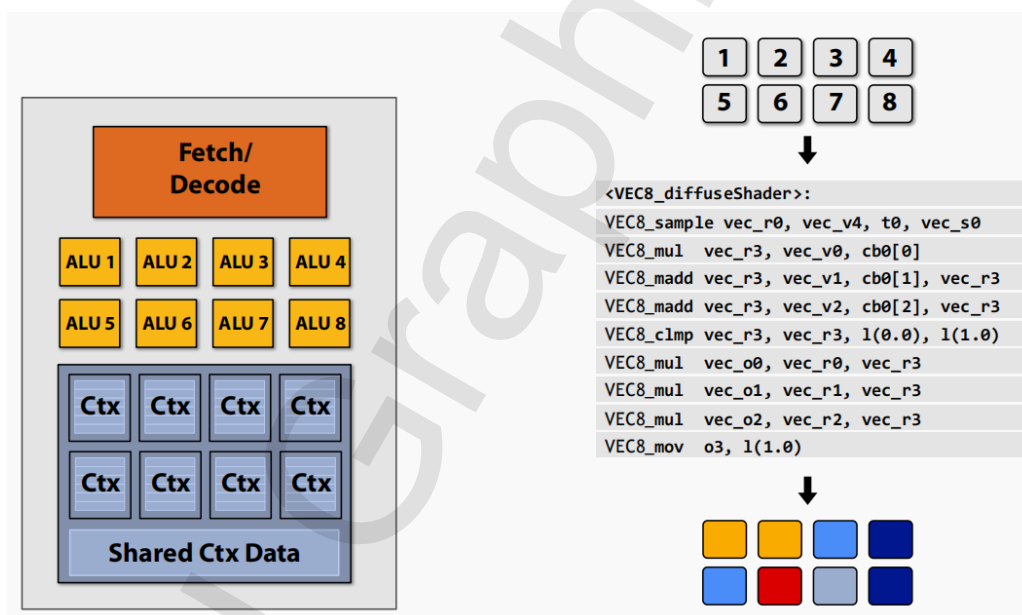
Fetch/
Decode

ALU 1 ALU 2 ALU 3 ALU 4
ALU 5 ALU 6 ALU 7 ALU 8

Ctx Ctx Ctx Ctx
Ctx Ctx Ctx Ctx

Shared Ctx Data

1 2 3 4
5 6 7 8

<VEC8_diffuseShader>:
VEC8_sample vec_r0, vec_v4, t0, vec_s0
VEC8_mul vec_r3, vec_v0, cb0[0]
VEC8_madd vec_r3, vec_v1, cb0[1], vec_r3
VEC8_madd vec_r3, vec_v2, cb0[2], vec_r3
VEC8_clmp vec_r3, vec_r3, l(0.0), l(1.0)
VEC8_mul vec_o0, vec_r0, vec_r3
VEC8_mul vec_o1, vec_r1, vec_r3
VEC8_mul vec_o2, vec_r2, vec_r3
VEC8_mov o3, l(1.0)